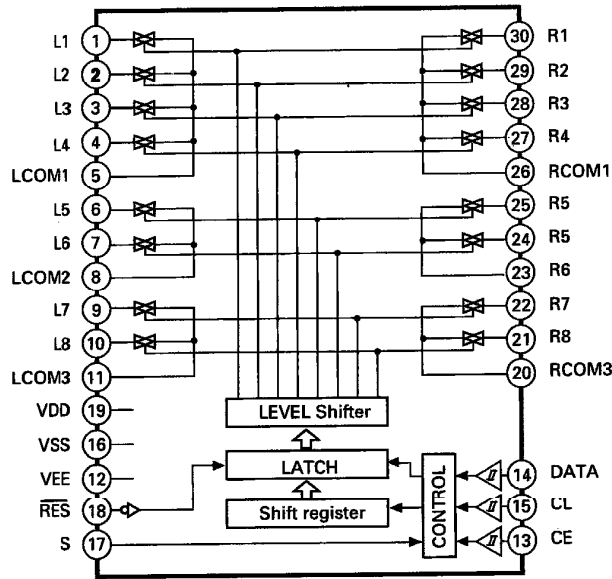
L1 1
L2 2
L3 3
L4 4
LCOM1 5
L5 6
L6 7
LCOM2 8
L7 9
L8 10
LCOM3 11
VDD 19
VSS 16
VEE 12
$\overline{RES}$ 18
S 17

30 R1
29 R2
28 R3
27 R4
26 RCOM1
25 R5
24 R5
23 R6
22 R7
21 R8
20 RCOM3
14 DATA
15 CL
13 CE

LEVEL Shifter
LATCH
Shift register
CONTROL